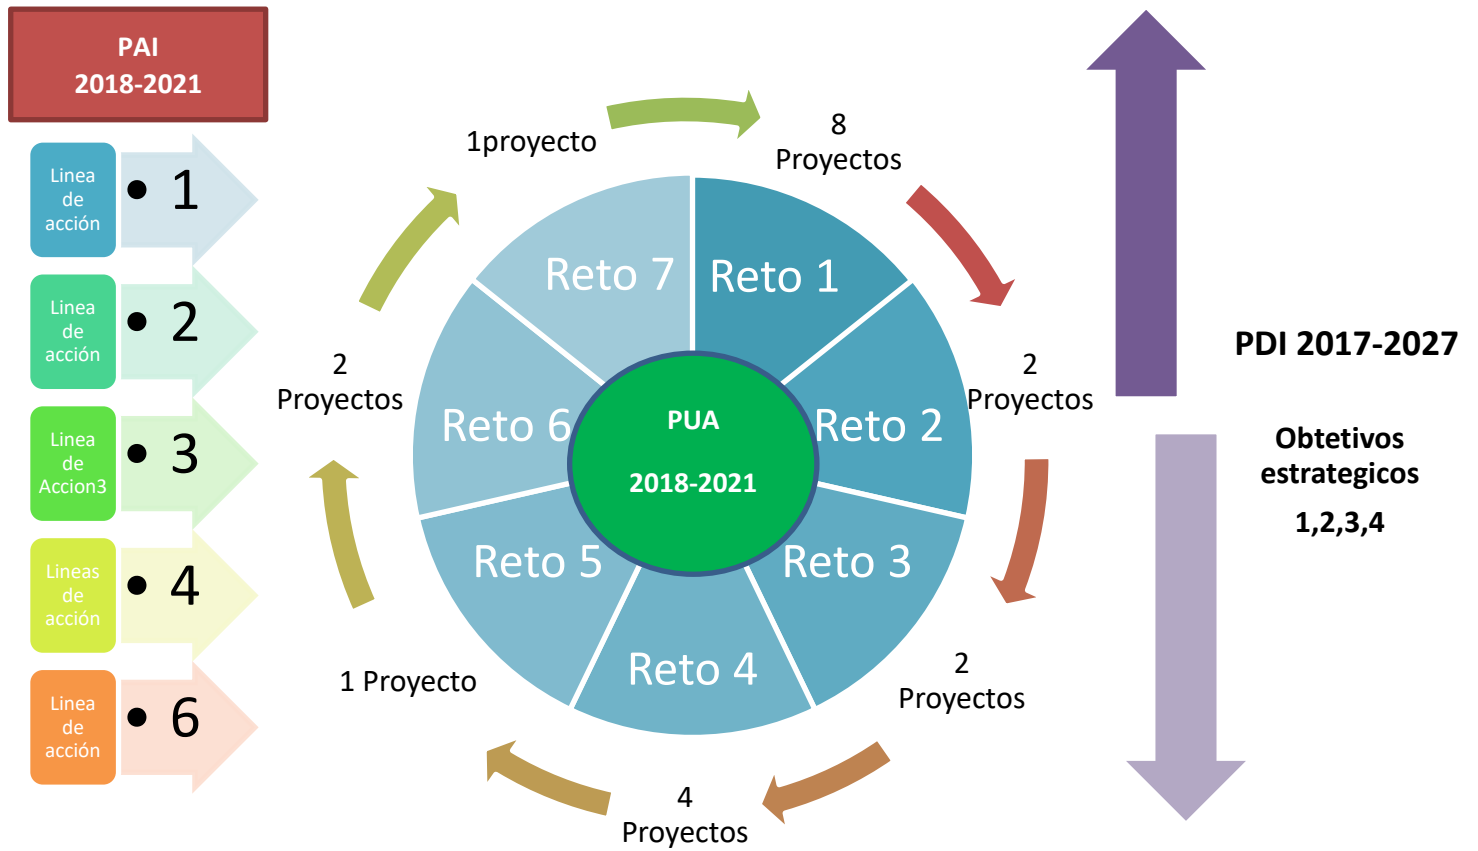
PAI
2018-2021

Linea de acción
• 1

Linea de acción
• 2

Linea de Accion3
• 3

Lineas de acción
• 4

Linea de acción
• 6

1proyecto

8
Proyectos

2
Proyectos

2
Proyectos

2
Proyectos

4
Proyectos

1 Proyecto

Reto 7
Reto 1
Reto 6
Reto 2
Reto 5
Reto 3
Reto 4

PUA
2018-2021

PDI 2017-2027

Obtetivos estrategicos
1,2,3,4